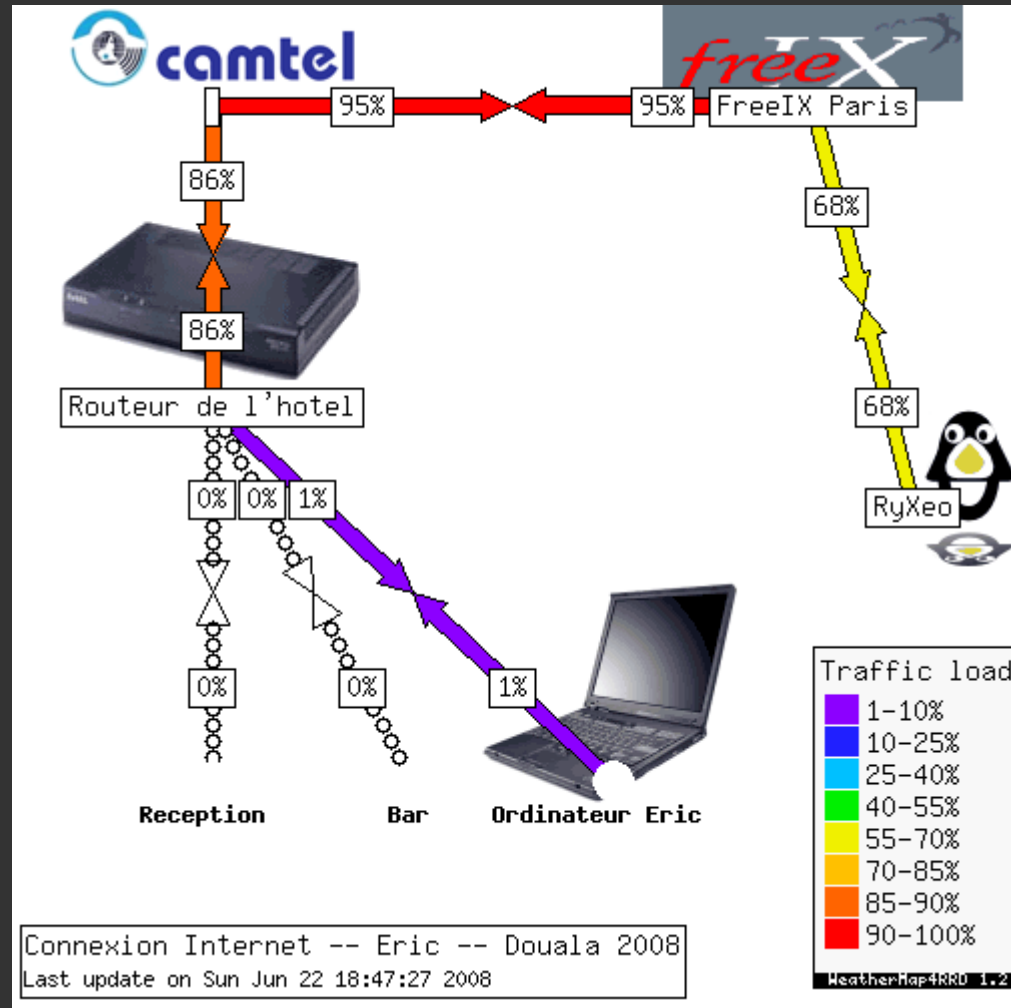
camtel

freeIX

95%

95%

FreeIX Paris

86%

68%

86%

Routeur de l'hotel

68%

0%

0%

1%

RyXeo

0%

0%

1%

Reception

Bar

Ordinateur Eric

Traffic load

1-10%

10-25%

25-40%

40-55%

55-70%

70-85%

85-90%

90-100%

WeatherMap4RRD 1.2

Connexion Internet -- Eric -- Douala 2008

Last update on Sun Jun 22 18:47:27 2008